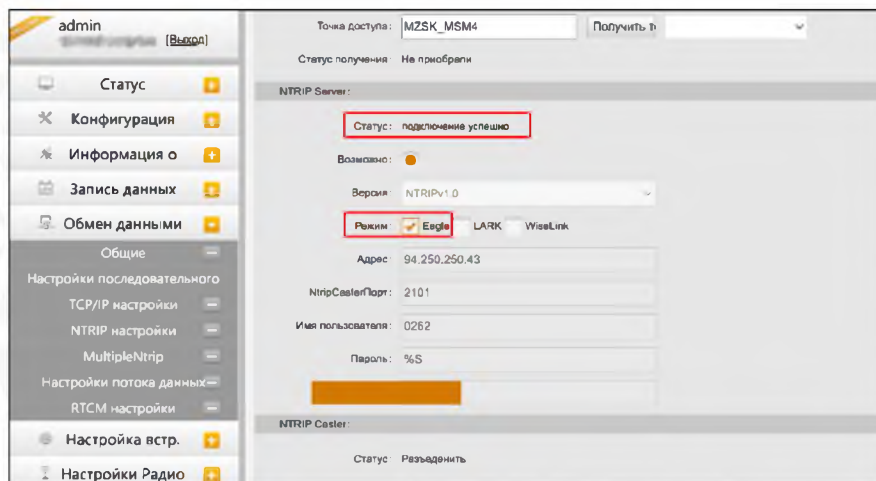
admin
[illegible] [Выход]

Статус
Конфигурация
Информация о
Запись данных
Обмен данными
Общие
Настройки последовательного
TCP/IP настройки
NTRIP настройки
MultipleNtrip
Настройки потока данных
RTCM настройки
Настройка встр.
Настройки Радио

Точка доступа: MZSK_MSM4 Получить т

Статус получения: Не приобрели

NTRIP Server:

Статус: подключение успешно

Возможно:

Версия: NTRIPv1.0

Режим: Eagle LARK WiseLink

Адрес: 94.250.250.43

NtripCasterПорт: 2101

Имя пользователя: 0262

Пароль: %S

NTRIP Caster:

Статус: Разъеденить